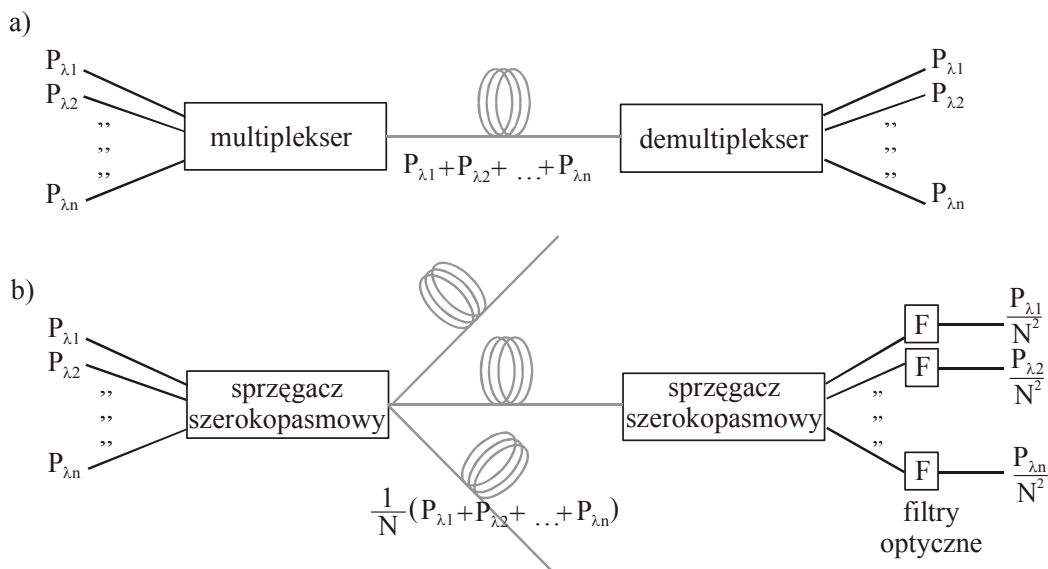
a)

$P_{\lambda1}$
$P_{\lambda2}$
,,
,,
,,
$P_{\lambda n}$

multiplekser

$P_{\lambda1}+P_{\lambda2}+\ldots+P_{\lambda n}$

demultiplekser

$P_{\lambda1}$
$P_{\lambda2}$
,,
,,
,,
$P_{\lambda n}$

b)

$P_{\lambda1}$
$P_{\lambda2}$
,,
,,
,,
$P_{\lambda n}$

sprzęgacz szerokopasmowy

$\frac{1}{N}(P_{\lambda1}+P_{\lambda2}+\ldots+P_{\lambda n})$

sprzęgacz szerokopasmowy

,,
,,
,,

F $\frac{P_{\lambda1}}{N^2}$
F $\frac{P_{\lambda2}}{N^2}$
F $\frac{P_{\lambda n}}{N^2}$

filtry optyczne